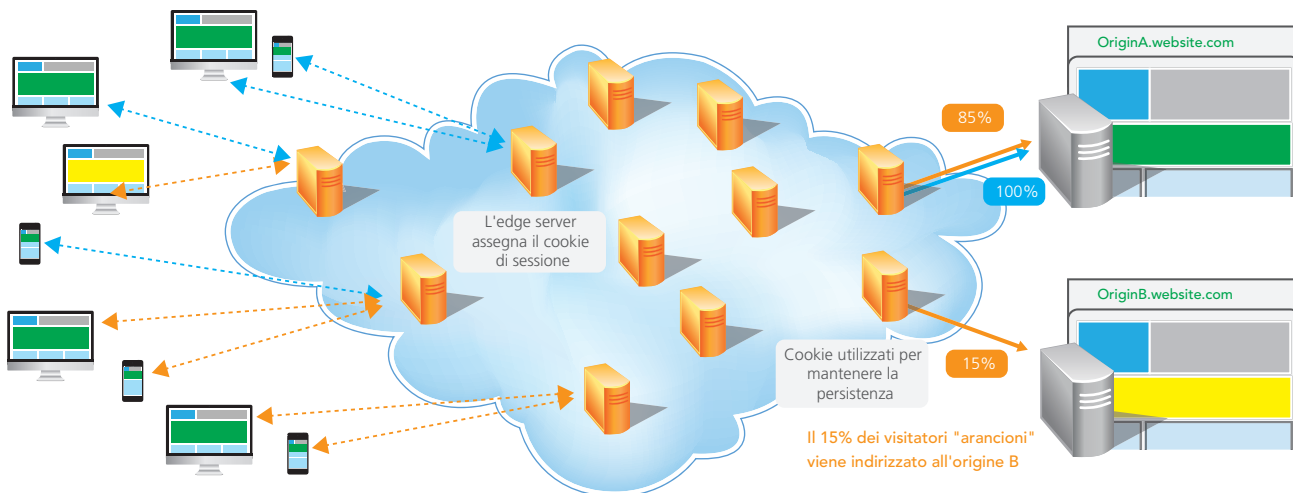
OriginA.website.com

85%

100%

L'edge server assegna il cookie di sessione

OriginB.website.com

Cookie utilizzati per mantenere la persistenza

15%

Il 15% dei visitatori "arancioni" viene indirizzato all'origine B